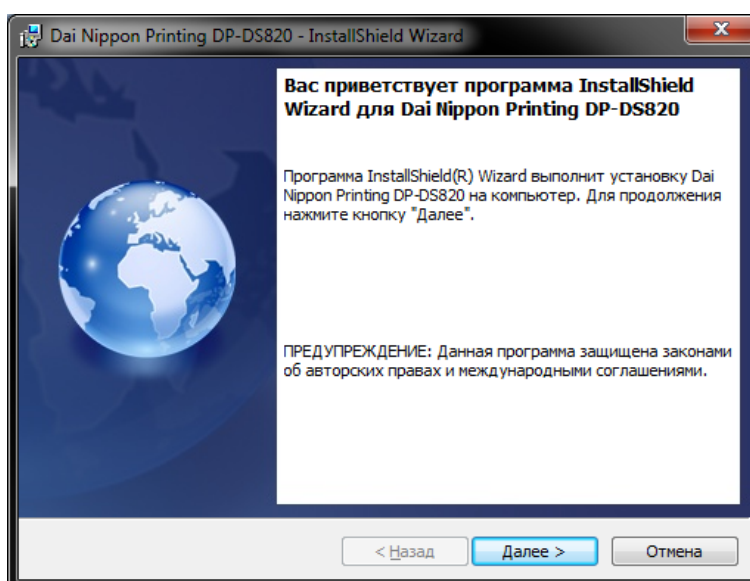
Dai Nippon Printing DP-DS820 - InstallShield Wizard

Вас приветствует программа InstallShield Wizard для Dai Nippon Printing DP-DS820

Программа InstallShield(R) Wizard выполнит установку Dai Nippon Printing DP-DS820 на компьютер. Для продолжения нажмите кнопку "Далее".

ПРЕДУПРЕЖДЕНИЕ: Данная программа защищена законами об авторских правах и международными соглашениями.

< Назад
Далее >
Отмена